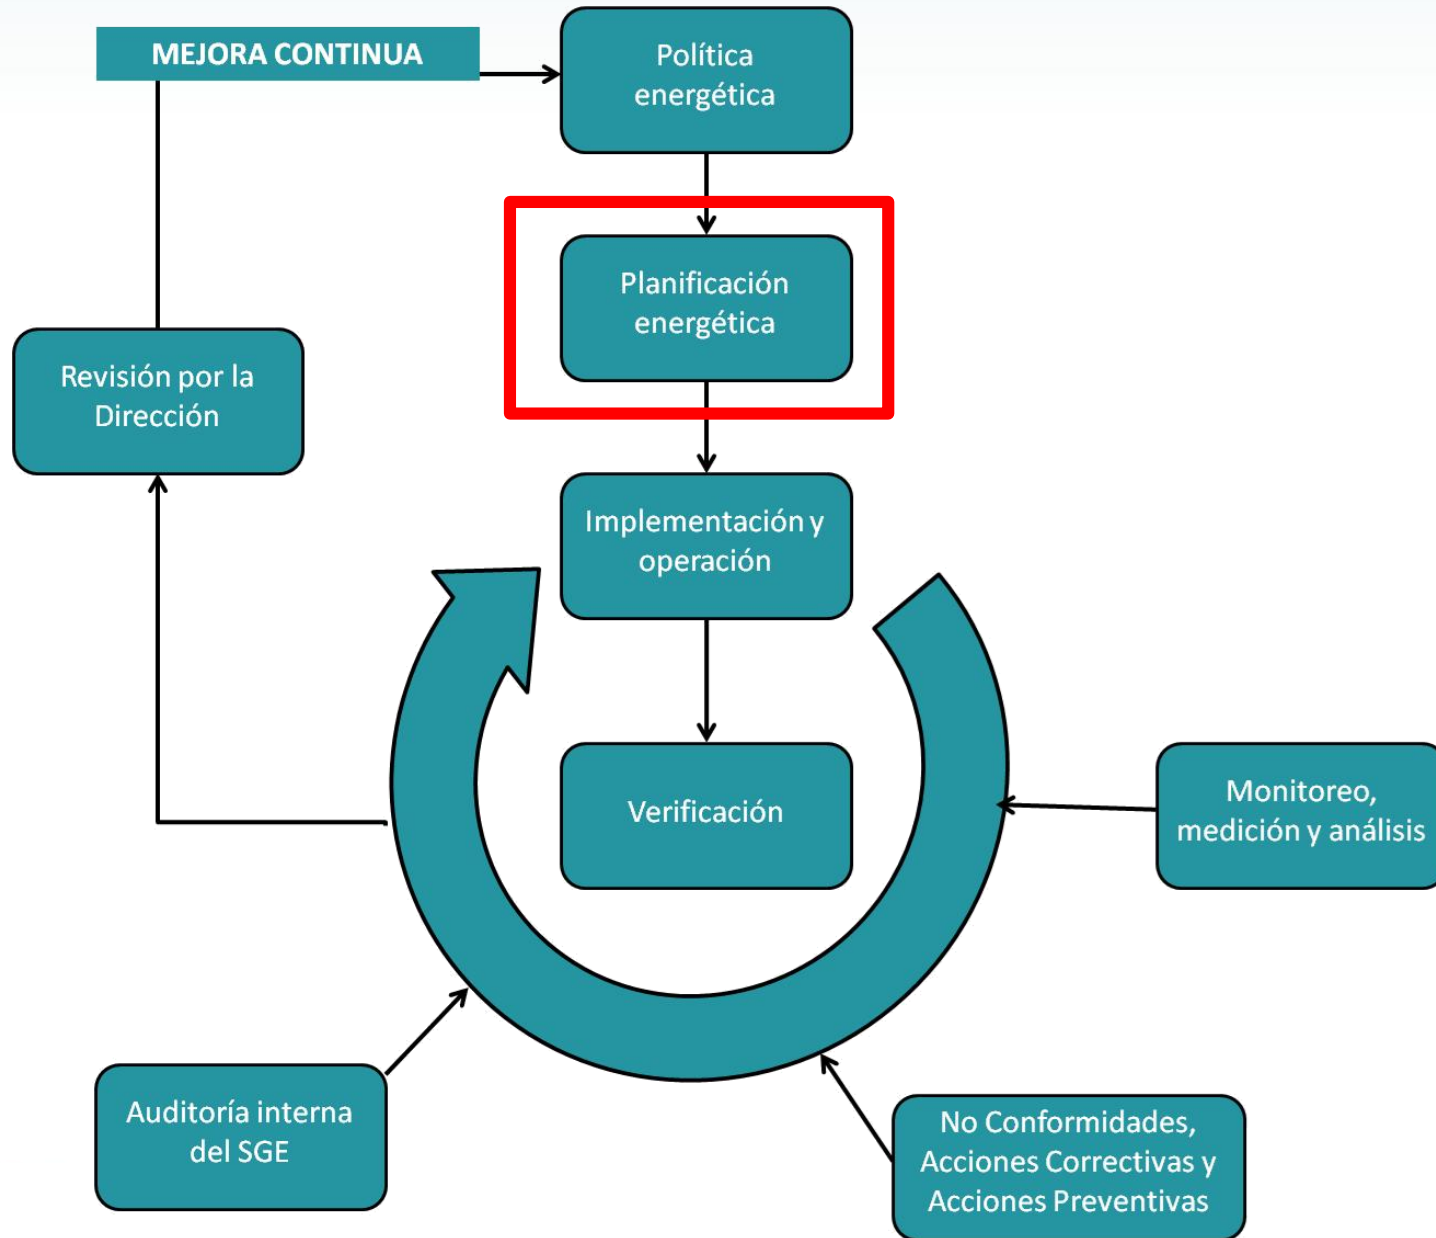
MEJORA CONTINUA

Política energética

Planificación energética

Revisión por la Dirección

Implementación y operación

Verificación

Monitoreo, medición y análisis

Auditoría interna del SGE

No Conformidades, Acciones Correctivas y Acciones Preventivas